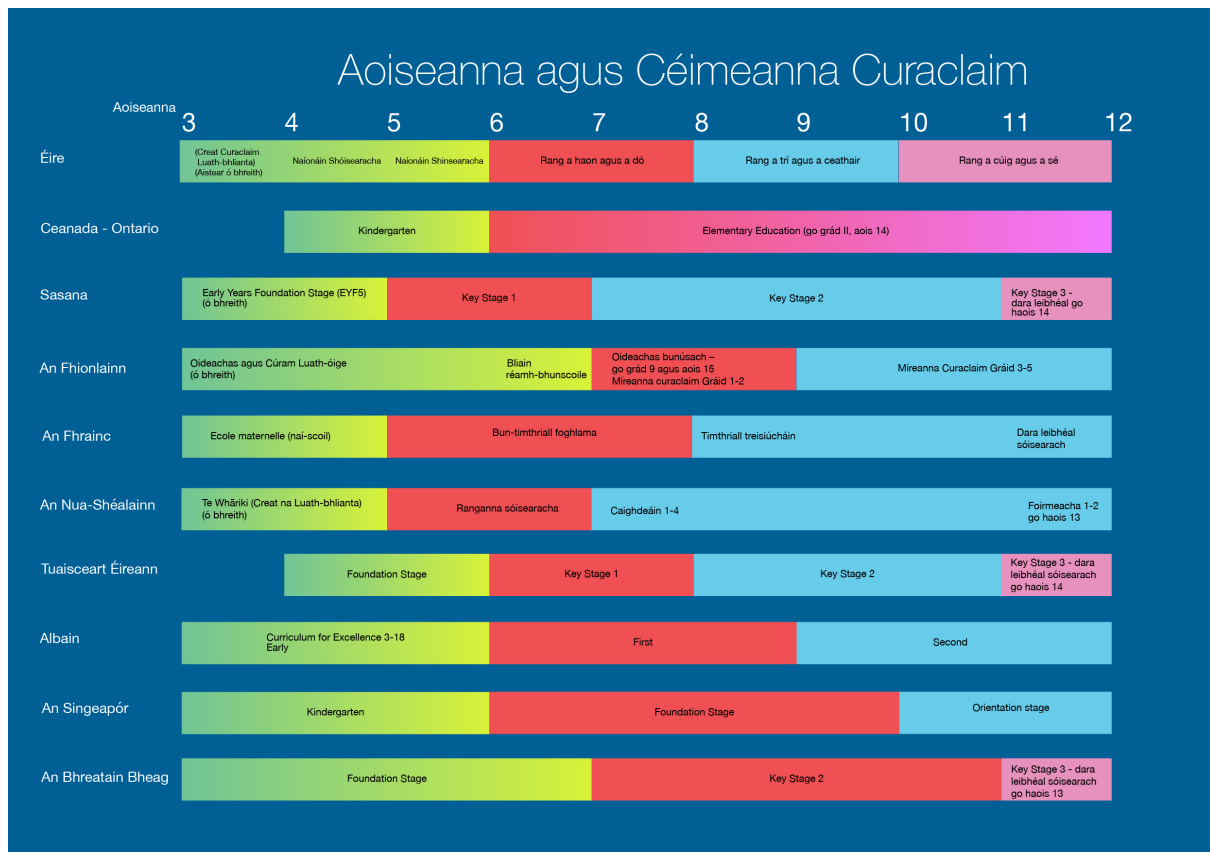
Aoiseanna agus Céimeanna Curaclaim

Aoiseanna

3 4 5 6 7 8 9 10 11 12

Éire
(Creat Curaclaim Luath-bhlianta) (Aistear ó bhreith)
Naíonáin Shóisearacha
Naíonáin Shinsearacha
Rang a haon agus a dó
Rang a trí agus a ceathair
Rang a cúig agus a sé

Ceanada - Ontario
Kindergarten
Elementary Education (go grád II, aois 14)

Sasana
Early Years Foundation Stage (EYF5) (ó bhreith)
Key Stage 1
Key Stage 2
Key Stage 3 - dara leibhéal go haois 14

An Fhionlainn
Oideachas agus Cúram Luath-óige (ó bhreith)
Bliain réamh-bhunscoile
Oideachas bunúsach – go grád 9 agus aois 15 Mireanna curaclaim Gráid 1-2
Mireanna Curaclaim Gráid 3-5

An Fhrainc
Ecole maternelle (naí-scoil)
Bun-timthriall foghlama
Timthriall treisiúcháin
Dara leibhéal sóisearach

An Nua-Shéalainn
Te Whāriki (Creat na Luath-bhlianta) (ó bhreith)
Ranganna sóisearacha
Caighdeáin 1-4
Foirmeacha 1-2 go haois 13

Tuaisceart Éireann
Foundation Stage
Key Stage 1
Key Stage 2
Key Stage 3 - dara leibhéal sóisearach go haois 14

Albain
Curriculum for Excellence 3-18 Early
First
Second

An Singeapór
Kindergarten
Foundation Stage
Orientation stage

An Bhreatain Bheag
Foundation Stage
Key Stage 2
Key Stage 3 - dara leibhéal sóisearach go haois 13